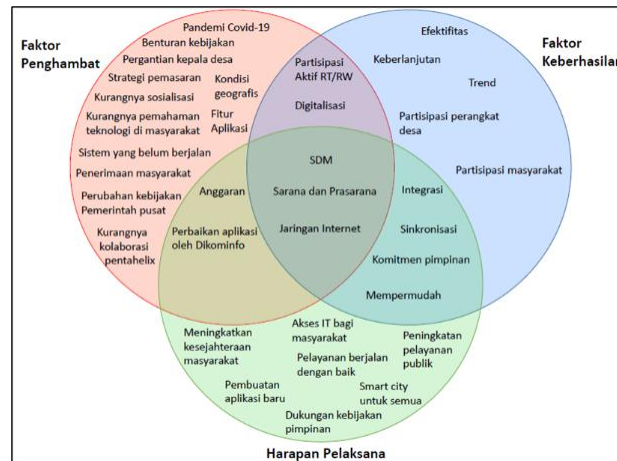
Faktor Penghambat

Faktor Keberhasilan

Pandemi Covid-19
Benturan kebijakan
Pergantian kepala desa
Strategi pemasaran
Kondisi geografis
Kurangnya sosialisasi
Kurangnya pemahaman teknologi di masyarakat
Fitur Aplikasi
Sistem yang belum berjalan
Penerimaan masyarakat
Perubahan kebijakan Pemerintah pusat
Kurangnya kolaborasi pentahelix

Partisipasi Aktif RT/RW
Digitalisasi

Efektifitas
Keberlanjutan
Trend
Partisipasi perangkat desa
Partisipasi masyarakat

SDM
Sarana dan Prasarana
Jaringan Internet

Anggaran
Perbaikan aplikasi oleh Dikominfo

Integrasi
Sinkronisasi
Komitmen pimpinan
Mempermudah

Meningkatkan kesejahteraan masyarakat
Akses IT bagi masyarakat
Peningkatan pelayanan publik
Pelayanan berjalan dengan baik
Pembuatan aplikasi baru
Smart city untuk semua
Dukungan kebijakan pimpinan

Harapan Pelaksana